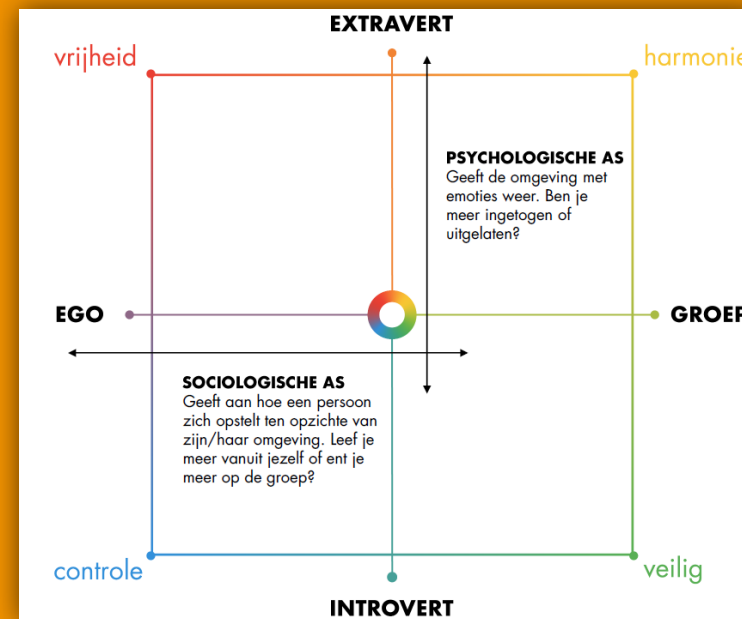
EXTRAVERT

vrijheid

harmonie

PSYCHOLOGISCHE AS
Geeft de omgeving met emoties weer. Ben je meer ingetogen of uitgelaten?

EGO

GROEP

SOCIOLOGISCHE AS
Geeft aan hoe een persoon zich opstelt ten opzichte van zijn/haar omgeving. Leef je meer vanuit jezelf of ent je meer op de groep?

controle

veilig

INTROVERT